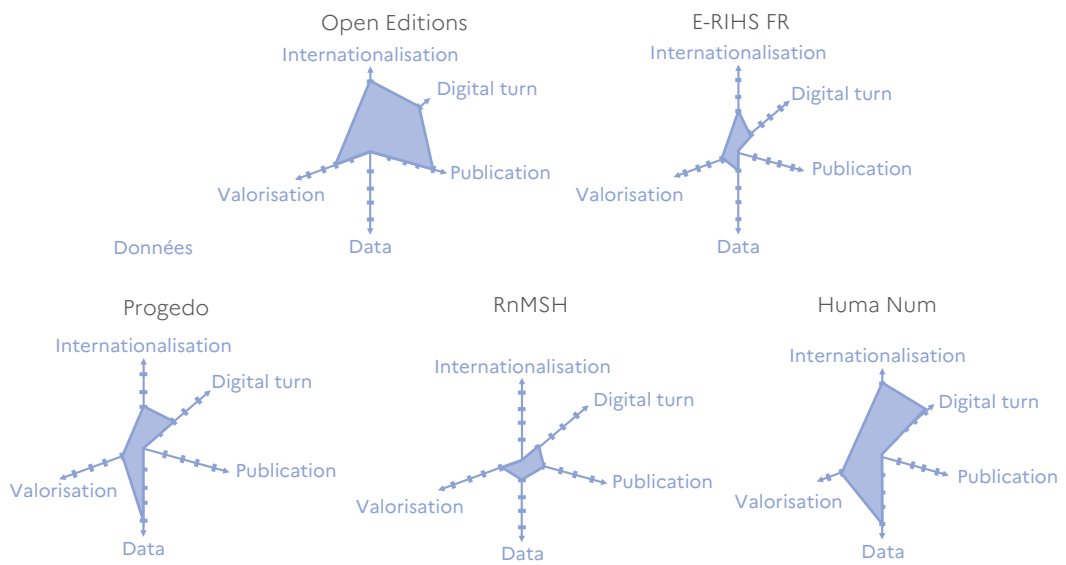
Open Editions

Internationalisation

Digital turn

Publication

Valorisation

Data

Données

E-RIHS FR

Internationalisation

Digital turn

Publication

Valorisation

Data

Progedo

Internationalisation

Digital turn

Publication

Valorisation

Data

RnMSH

Internationalisation

Digital turn

Publication

Valorisation

Data

Huma Num

Internationalisation

Digital turn

Publication

Valorisation

Data